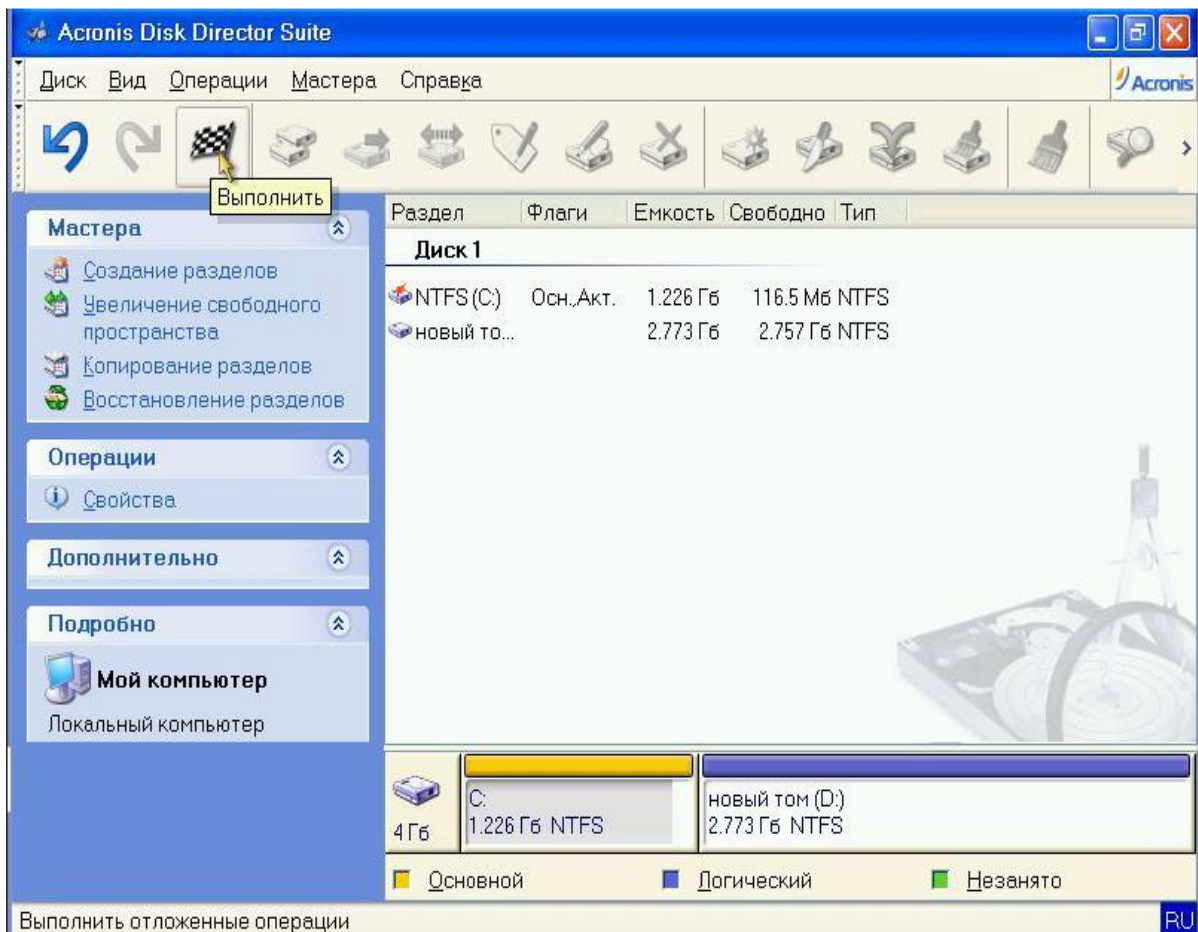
Acronis Disk Director Suite

Диск Вид Операции Мастера Справка

Acronis

Выполнить

Мастера

Создание разделов
Увеличение свободного пространства
Копирование разделов
Восстановление разделов

Операции

Свойства

Дополнительно

Подробно

Мой компьютер

Локальный компьютер

| Раздел | Флаги | Емкость | Свободно | Тип |
|---|---|---|---|---|
| Диск 1 | | | | |
| NTFS (C:) | Осн.,Акт. | 1.226 Гб | 116.5 Мб | NTFS |
| новый то... | | 2.773 Гб | 2.757 Гб | NTFS |

4 Гб

C:
1.226 Гб NTFS

новый том (D:)
2.773 Гб NTFS

Основной Логический Незанято

Выполнить отложенные операции

RU